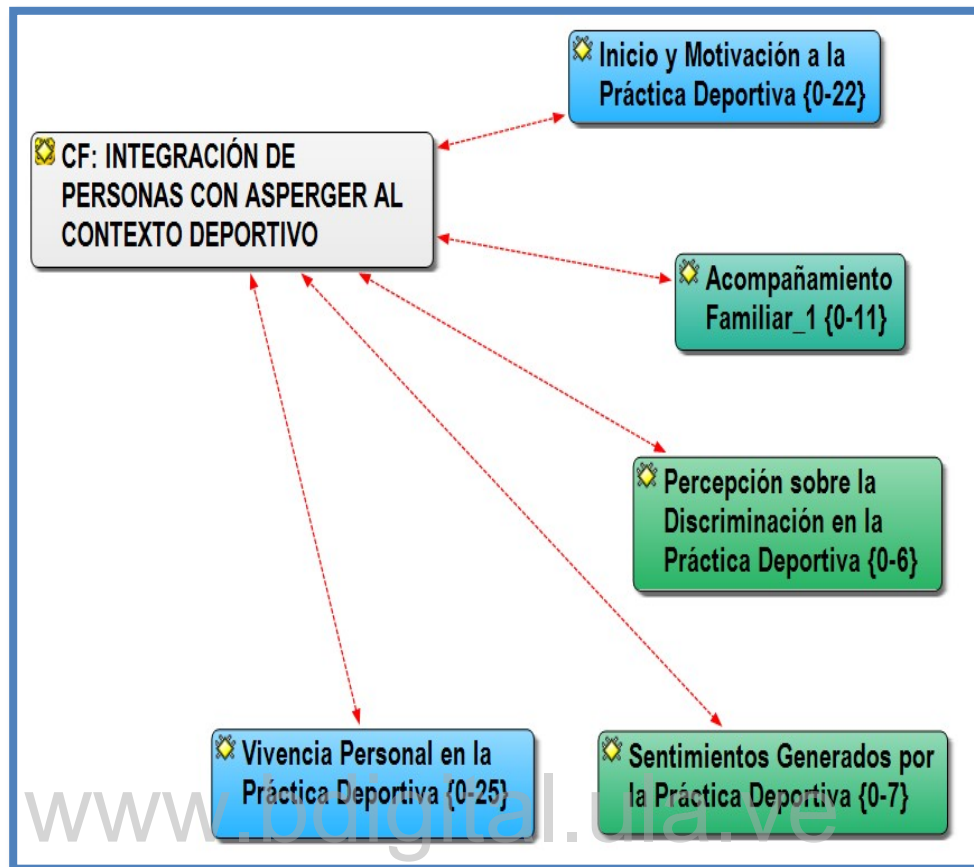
Inicio y Motivación a la Práctica Deportiva {0-22}

CF: INTEGRACIÓN DE PERSONAS CON ASPERGER AL CONTEXTO DEPORTIVO

Acompañamiento Familiar_1 {0-11}

Percepción sobre la Discriminación en la Práctica Deportiva {0-6}

Vivencia Personal en la Práctica Deportiva {0-25}

Sentimientos Generados por la Práctica Deportiva {0-7}

www.bdigital.ula.ve